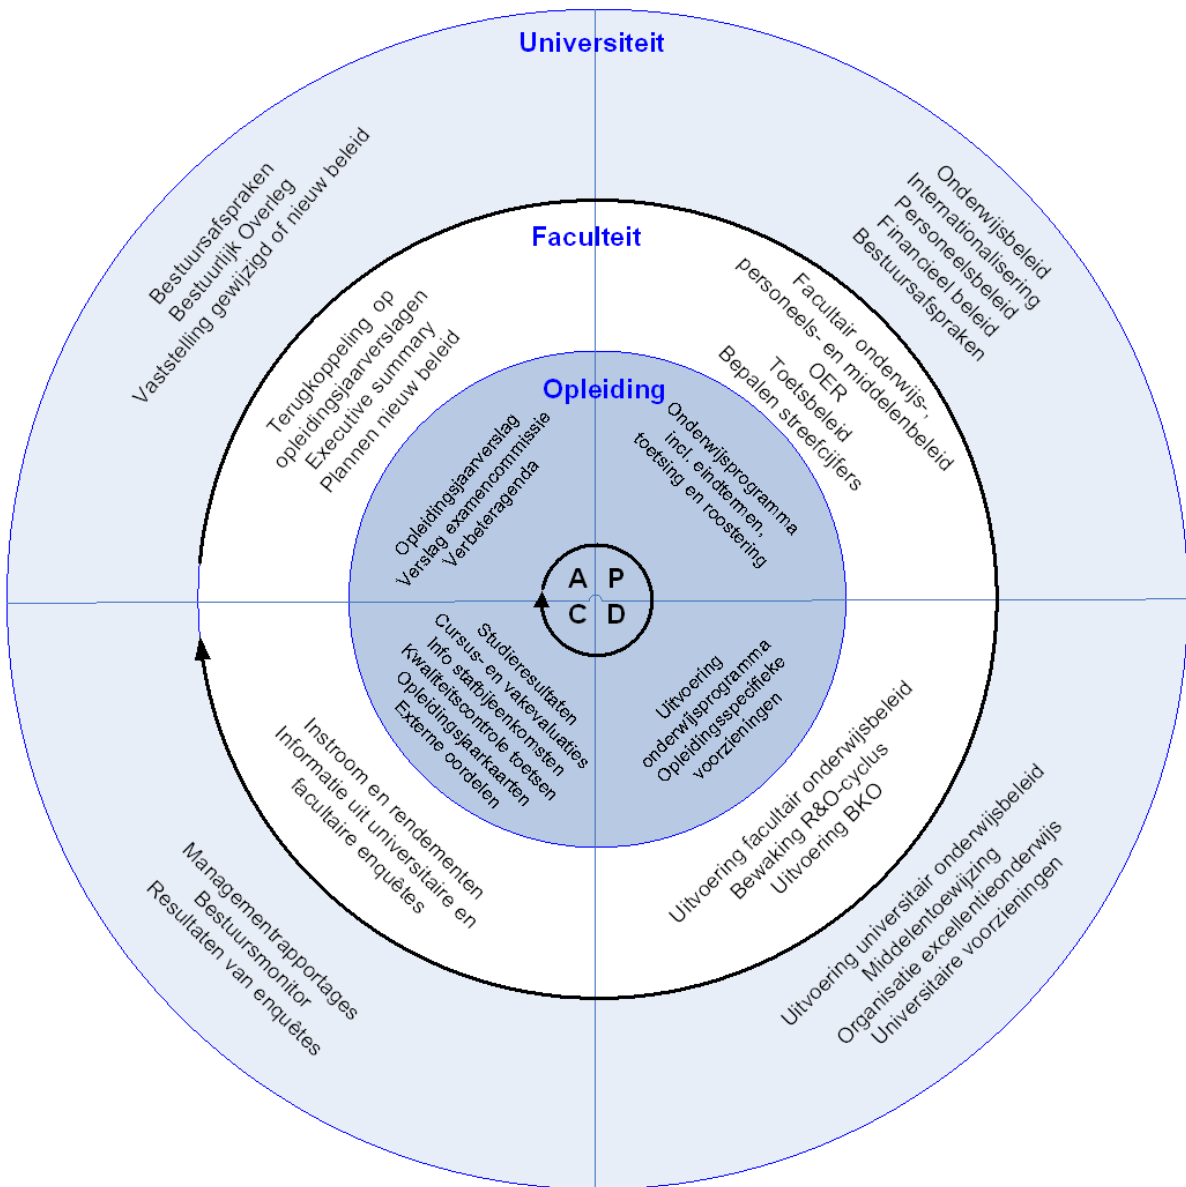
Universiteit

Bestuursafspraken
Bestuurlijk Overleg
Vaststelling gewijzigd of nieuw beleid

Onderwijsbeleid
Internationalisering
Personeelsbeleid
Financieel beleid
Bestuursafspraken

Faculteit

Terugkoppeling op opleidingsjaarverslagen
Executive summary
Plannen nieuw beleid

Facultair onderwijs-, personeels- en middelenbeleid
OER
Toetsbeleid
Bepalen streefcijfers

Opleiding

Opleidingsjaarverslag
Verslag examencommissie
Verbeteragenda

Onderwijsprogramma incl. eindtermen, toetsing en roostering

A P
C D

Studieresultaten
Cursus- en vakevaluaties
Info stafbijeenkomsten
Kwaliteitscontrole toetsen
Opleidingsjaarkaarten
Externe oordelen

Uitvoering onderwijsprogramma
Opleidingsspecifieke voorzieningen

Instroom en rendementen
Informatie uit universitaire en facultaire enquêtes

Uitvoering facultair onderwijsbeleid
Bewaking R&O-cyclus
Uitvoering BKO

Managementrapportages
Bestuursmonitor
Resultaten van enquêtes

Uitvoering universitair onderwijsbeleid
Middelentoewijzing
Organisatie excellentieonderwijs
Universitaire voorzieningen